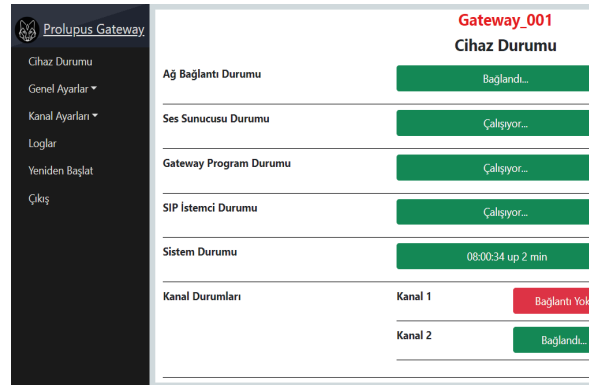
Prolupus Gateway

Cihaz Durumu

Genel Ayarlar

Kanal Ayarları

Loglar

Yeniden Başlat

Çıkış

Gateway_001

Cihaz Durumu

Ağ Bağlantı Durumu

Bağlandı...

Ses Sunucusu Durumu

Çalışıyor...

Gateway Program Durumu

Çalışıyor...

SIP İstemci Durumu

Çalışıyor...

Sistem Durumu

08:00:34 up 2 min

Kanal Durumları

Kanal 1

Bağlantı Yok

Kanal 2

Bağlandı...